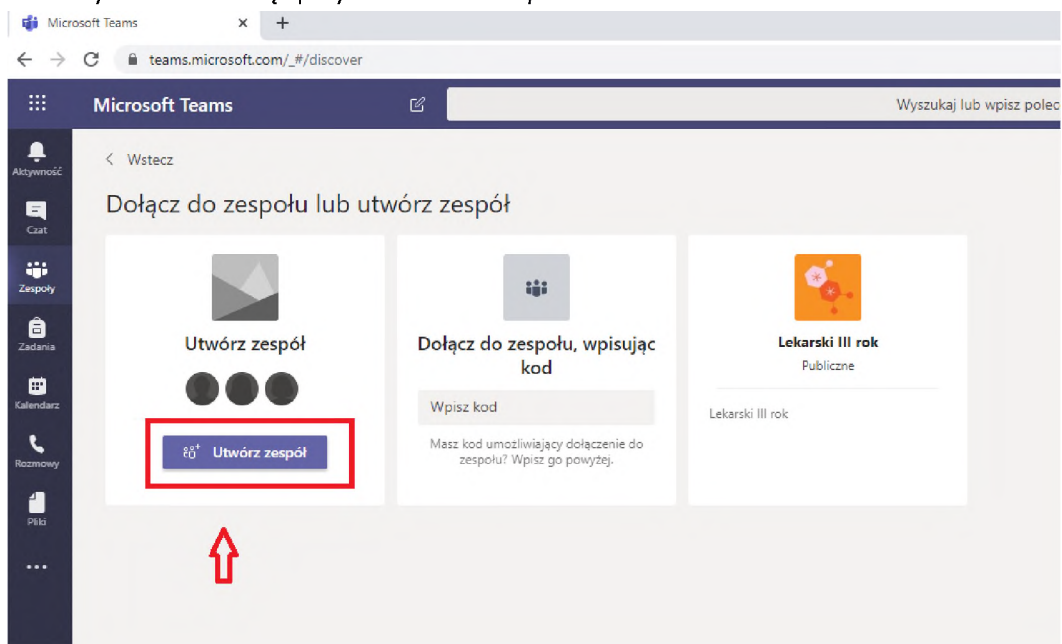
Microsoft Teams ×

teams.microsoft.com/_#/discover

Microsoft Teams

Wyszukaj lub wpisz polec

Aktywność

Czat

Zespoły

Zadania

Kalendarz

Rozmowy

Pliki

...

< Wstecz

Dołącz do zespołu lub utwórz zespół

Utwórz zespół

Utwórz zespół

Dołącz do zespołu, wpisując kod

Wpisz kod

Masz kod umożliwiający dołączenie do zespołu? Wpisz go powyżej.

Lekarski III rok

Publiczne

Lekarski III rok